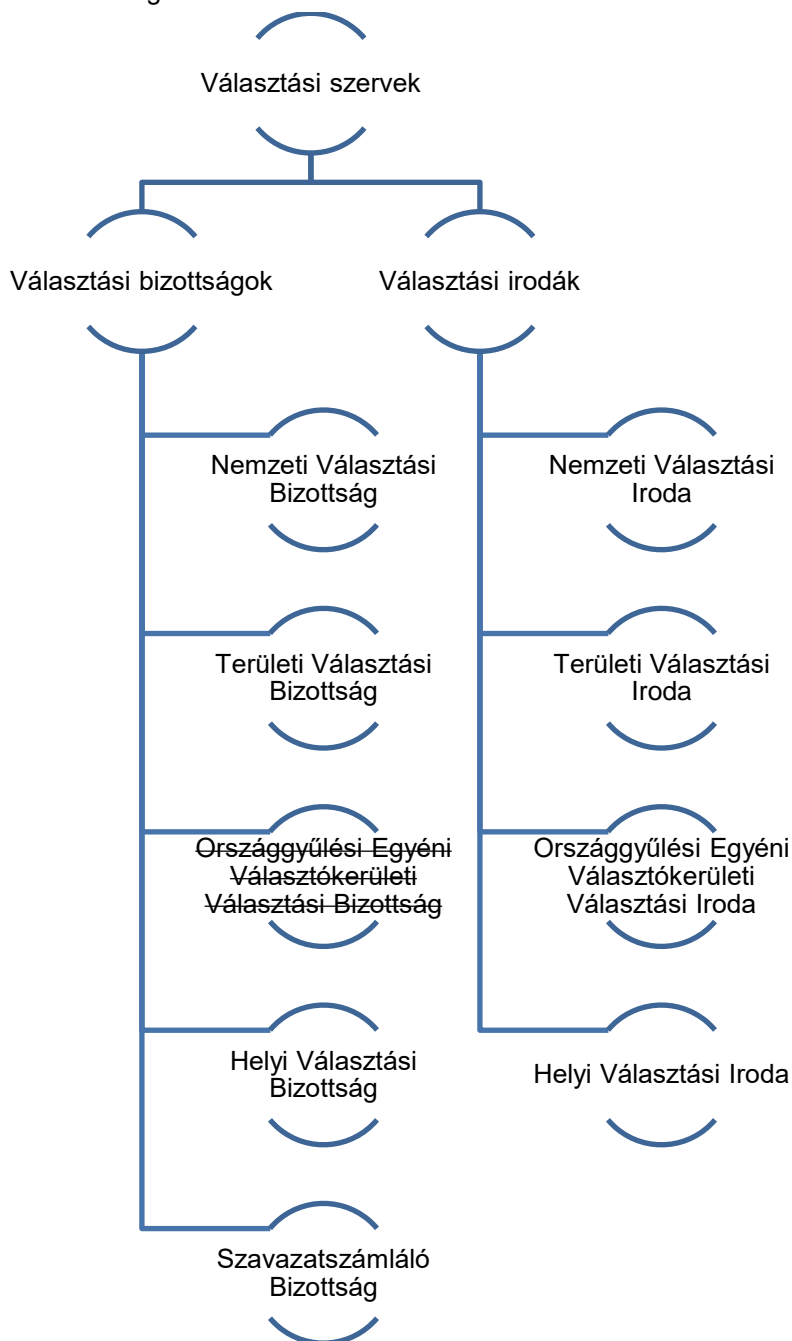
Választási szervek

Választási bizottságok

Választási irodák

Nemzeti Választási Bizottság

Területi Választási Bizottság

~~Országgyűlési Egyéni Választókerületi Választási Bizottság~~

Helyi Választási Bizottság

Szavazatszámláló Bizottság

Nemzeti Választási Iroda

Területi Választási Iroda

Országgyűlési Egyéni Választókerületi Választási Iroda

Helyi Választási Iroda